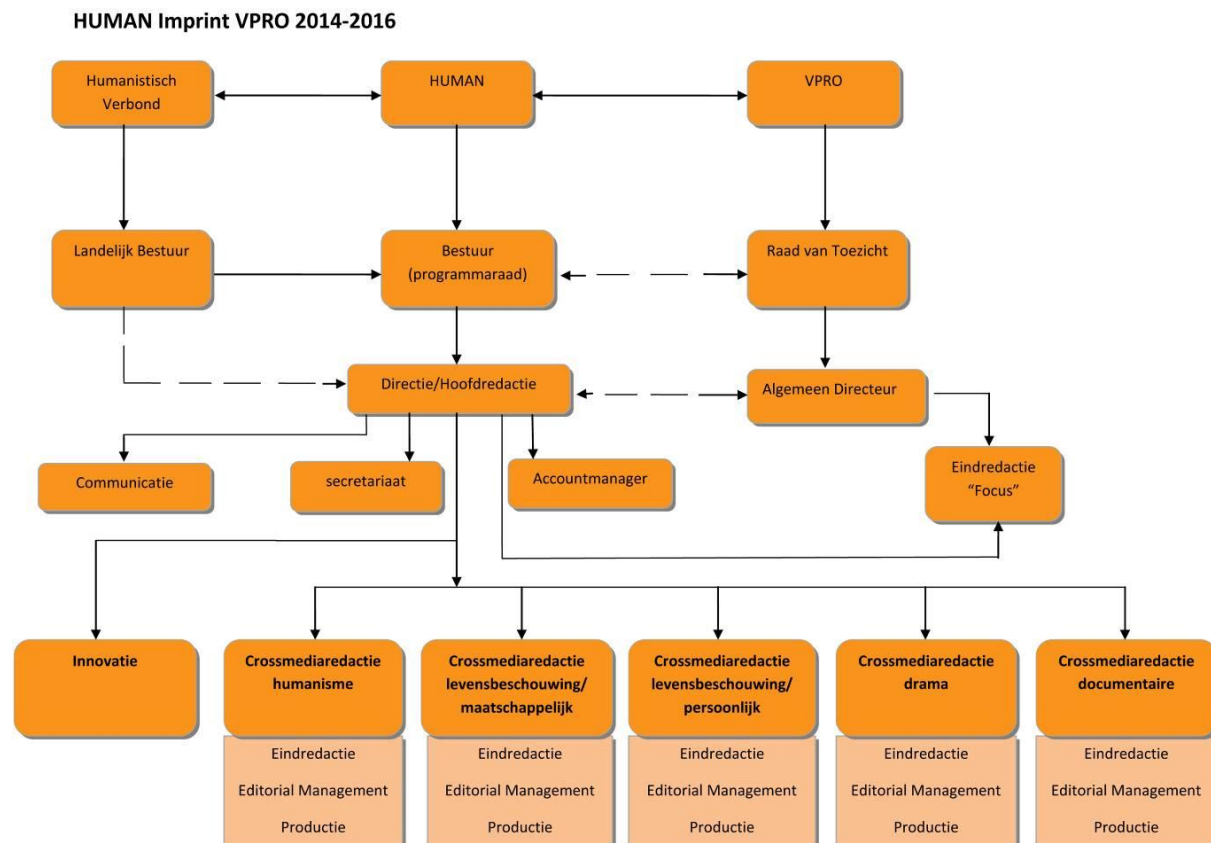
HUMAN Imprint VPRO 2014-2016

Humanistisch Verbond

HUMAN

VPRO

Landelijk Bestuur

Bestuur (programmaraad)

Raad van Toezicht

Directie/Hoofdredactie

Algemeen Directeur

Communicatie

secretariaat

Accountmanager

Eindredactie "Focus"

Innovatie

Crossmediaredactie humanisme

Eindredactie
Editorial Management
Productie

Crossmediaredactie levensbeschouwing/ maatschappelijk

Eindredactie
Editorial Management
Productie

Crossmediaredactie levensbeschouwing/ persoonlijk

Eindredactie
Editorial Management
Productie

Crossmediaredactie drama

Eindredactie
Editorial Management
Productie

Crossmediaredactie documentaire

Eindredactie
Editorial Management
Productie